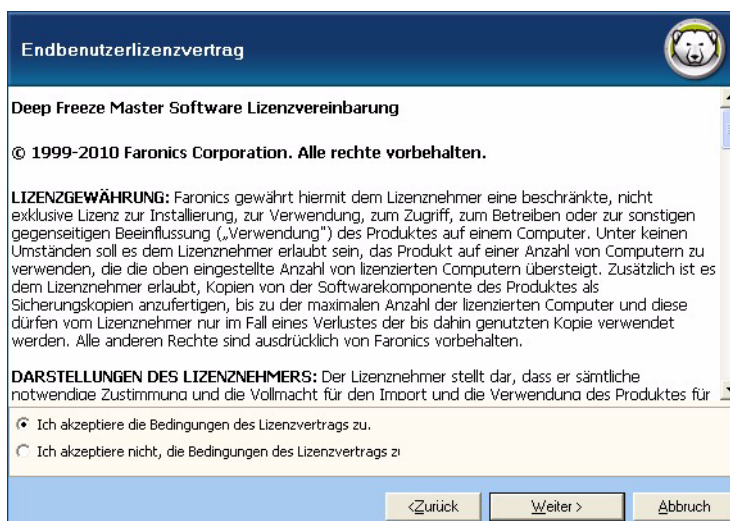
Endbenutzerlizenzvertrag

Deep Freeze Master Software Lizenzvereinbarung

© 1999-2010 Faronics Corporation. Alle rechte vorbehalten.

LIZENZGEWÄHRUNG: Faronics gewährt hiermit dem Lizenznehmer eine beschränkte, nicht exklusive Lizenz zur Installierung, zur Verwendung, zum Zugriff, zum Betreiben oder zur sonstigen gegenseitigen Beeinflussung („Verwendung") des Produktes auf einem Computer. Unter keinen Umständen soll es dem Lizenznehmer erlaubt sein, das Produkt auf einer Anzahl von Computern zu verwenden, die die oben eingestellte Anzahl von lizenzierten Computern übersteigt. Zusätzlich ist es dem Lizenznehmer erlaubt, Kopien von der Softwarekomponente des Produktes als Sicherungskopien anzufertigen, bis zu der maximalen Anzahl der lizenzierten Computer und diese dürfen vom Lizenznehmer nur im Fall eines Verlustes der bis dahin genutzten Kopie verwendet werden. Alle anderen Rechte sind ausdrücklich von Faronics vorbehalten.

DARSTELLUNGEN DES LIZENZNEHMERS: Der Lizenznehmer stellt dar, dass er sämtliche notwendige Zustimmung und die Vollmacht für den Import und die Verwendung des Produktes für

Ich akzeptiere die Bedingungen des Lizenzvertrags zu.

Ich akzeptiere nicht, die Bedingungen des Lizenzvertrags z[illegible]

< Zurück

Weiter >

Abbruch